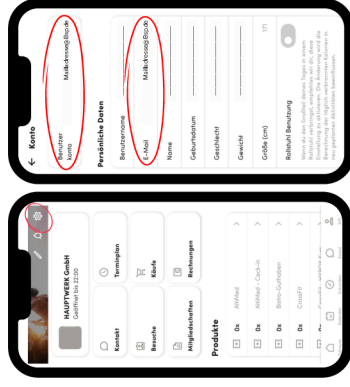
Konto

Benutzer Konto
Mailadresse@Bsp.de

Persönliche Daten

Benutzername

E-Mail
Mailadresse@Bsp.de

Name

Geburtsdatum

Geschlecht

Gewicht

Größe (cm)
171

Rollstuhl Benutzung

Wenn du den Größfeil deinen Tagen in einem Rollstuhl verbringst, empfehlen wir dir, diese Einstellung zu aktivieren. Die Änderung wird die Berechnung der täglich verbrannten Kalorien in den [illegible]

HAUPTWERK GmbH
Geöffnet bis 22:00

Kontakt

Terminplan

Besuche

Käufe

Mitgliedschaften

Rechnungen

Produkte

0x AllYNed

0x AllYNed - Check-In

0x Bistro-Guthaben

0x CrossFit

0x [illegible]